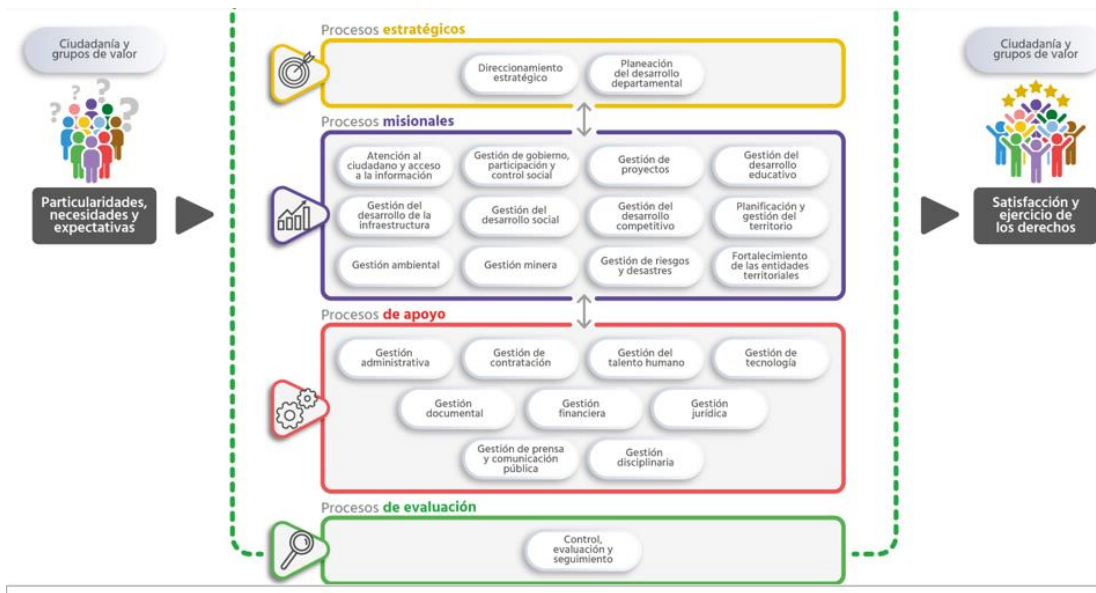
Ciudadanía y grupos de valor

Particularidades, necesidades y expectativas

Procesos estratégicos

Direccionamiento estratégico

Planeación del desarrollo departamental

Procesos misionales

Atención al ciudadano y acceso a la información

Gestión de gobierno, participación y control social

Gestión de proyectos

Gestión del desarrollo educativo

Gestión del desarrollo de la infraestructura

Gestión del desarrollo social

Gestión del desarrollo competitivo

Planificación y gestión del territorio

Gestión ambiental

Gestión minera

Gestión de riesgos y desastres

Fortalecimiento de las entidades territoriales

Procesos de apoyo

Gestión administrativa

Gestión de contratación

Gestión del talento humano

Gestión de tecnología

Gestión documental

Gestión financiera

Gestión jurídica

Gestión de prensa y comunicación pública

Gestión disciplinaria

Procesos de evaluación

Control, evaluación y seguimiento

Ciudadanía y grupos de valor

Satisfacción y ejercicio de los derechos